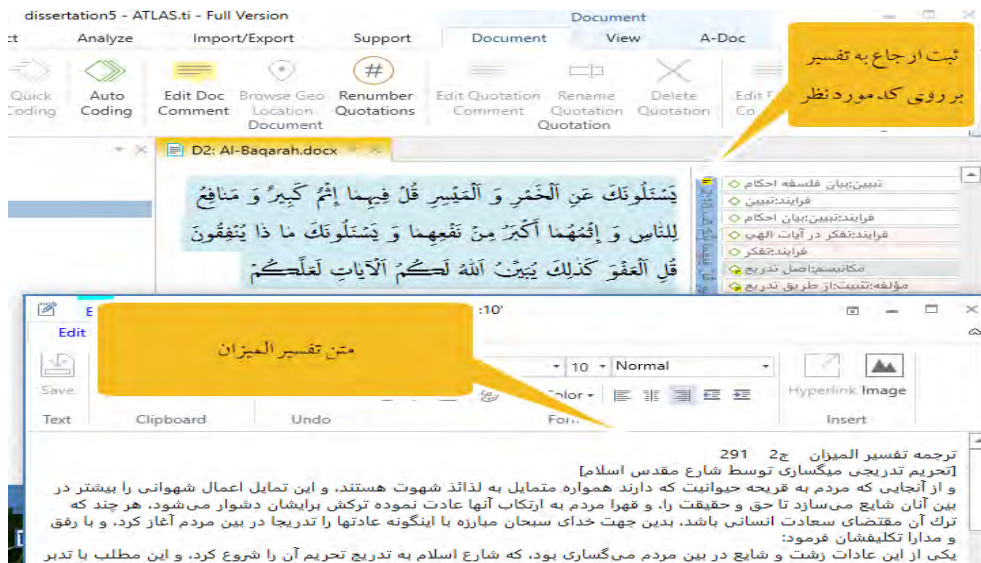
dissertation5 - ATLAS.ti - Full Version

Document

ct Analyze Import/Export Support Document View A-Doc

Quick Coding | Auto Coding | Edit Doc Comment | Browse Geo Location | Renumber Quotations | Edit Quotation Comment | Rename Quotation | Delete Quotation | Edit Co

Document | Quotation

ثبت ارجاع به تفسیر بر روی کد مورد نظر

D2: Al-Baqarah.docx

يَسْئَلُونَكَ عَنِ الْخَمْرِ وَ الْمَيْسِرِ قُلْ فِيهِما إِثْمٌ كَبِيرٌ وَ مَنافِعُ لِلنَّاسِ وَ إِثْمُهُما أَكْبَرُ مِنْ نَفْعِهِما وَ يَسْئَلُونَكَ ما ذا يُنْفِقُونَ قُلِ الْعَفْوَ كَذلِكَ يُبَيِّنُ اللَّهُ لَكُمُ الْآياتِ لَعَلَّكُمْ

تبیین:بیان فلسفه احکام
فرایند:تبیین
فرایند:تبیین:بیان احکام
فرایند:تفکر در آیات الهی
فرایند:تفکر
مکاتیسم:اصل تدریج
مؤلفه:تثبیت:از طریق تدریج

E :10'

Edit

متن تفسیر المیزان

Save | 10 | Normal | Hyperlink | Image

Text | Clipboard | Undo | Font | Insert

ترجمه تفسیر المیزان ج2 291
[تحریم تدریجی میگساری توسط شارع مقدس اسلام]
و از آنجایی که مردم به قریحه حیوانیت که دارند همواره متمایل به لذائذ شهوت هستند، و این تمایل اعمال شهوانی را بیشتر در بین آنان شایع می‌سازد تا حق و حقیقت را، و قهرا مردم به ارتکاب آنها عادت نموده ترکش برایشان دشوار می‌شود، هر چند که ترک آن مقتضای سعادت انسانی باشد، بدین جهت خدای سبحان مبارزه با اینگونه عادتها را تدریجا در بین مردم آغاز کرد، و با رفق و مدارا تکلیفشان فرمود:
یکی از این عادات زشت و شایع در بین مردم می‌گساری بود، که شارع اسلام به تدریج تحریم آن را شروع کرد، و این مطلب با تدبر